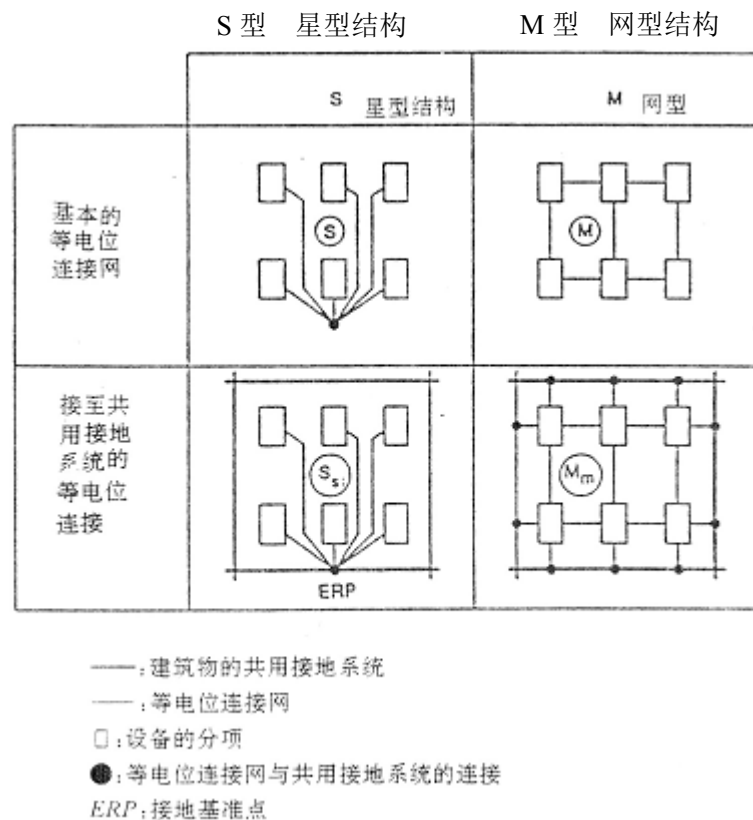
S 型　星型结构　　M 型　网型结构

| | S　星型结构 | M　网型 |
|---|---|---|
| 基本的等电位连接网 | S | M |
| 接至共用接地系统的等电位连接 | $S_{si}$ ERP | $M_m$ |

——:建筑物的共用接地系统
——:等电位连接网
□:设备的分项
●:等电位连接网与共用接地系统的连接
ERP:接地基准点